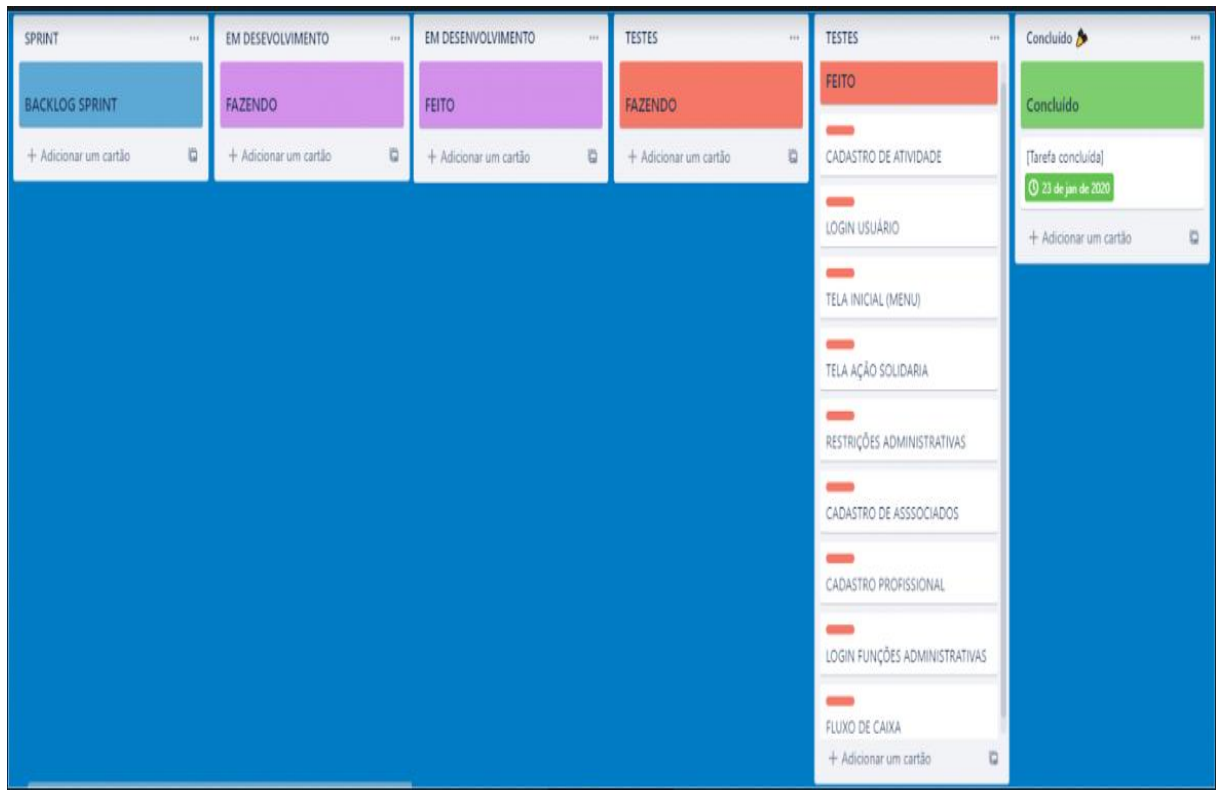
SPRINT ...

BACKLOG SPRINT

+ Adicionar um cartão

EM DESEVOLVIMENTO ...

FAZENDO

+ Adicionar um cartão

EM DESENVOLVIMENTO ...

FEITO

+ Adicionar um cartão

TESTES ...

FAZENDO

+ Adicionar um cartão

TESTES ...

FEITO

CADASTRO DE ATIVIDADE

LOGIN USUÁRIO

TELA INICIAL (MENU)

TELA AÇÃO SOLIDARIA

RESTRIÇÕES ADMINISTRATIVAS

CADASTRO DE ASSSOCIADOS

CADASTRO PROFISSIONAL

LOGIN FUNÇÕES ADMINISTRATIVAS

FLUXO DE CAIXA

+ Adicionar um cartão

Concluído ...

Concluído

[Tarefa concluída]

23 de jan de 2020

+ Adicionar um cartão